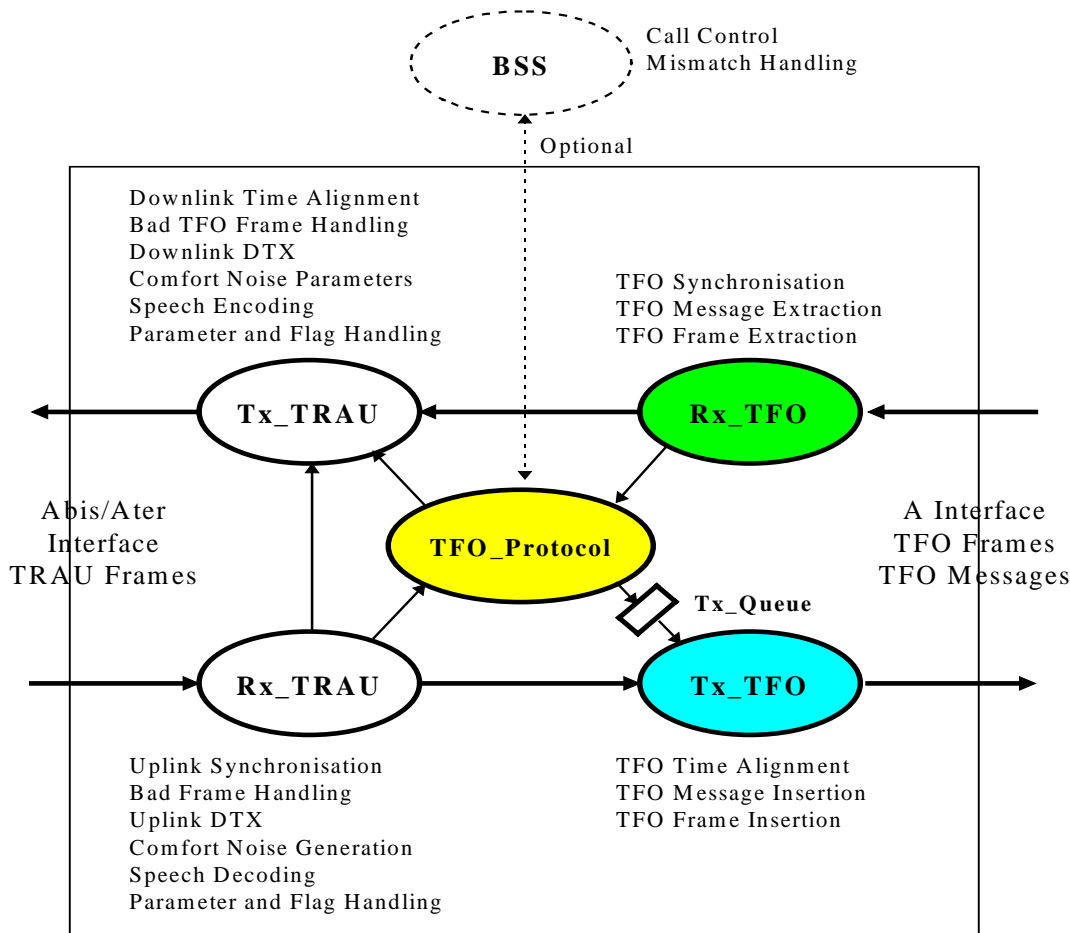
BSS

Call Control
Mismatch Handling

Optional

Downlink Time Alignment
Bad TFO Frame Handling
Downlink DTX
Comfort Noise Parameters
Speech Encoding
Parameter and Flag Handling

TFO Synchronisation
TFO Message Extraction
TFO Frame Extraction

Tx_TRAU

Rx_TFO

Abis/Ater
Interface
TRAU Frames

TFO_Protocol

A Interface
TFO Frames
TFO Messages

Tx_Queue

Rx_TRAU

Tx_TFO

Uplink Synchronisation
Bad Frame Handling
Uplink DTX
Comfort Noise Generation
Speech Decoding
Parameter and Flag Handling

TFO Time Alignment
TFO Message Insertion
TFO Frame Insertion